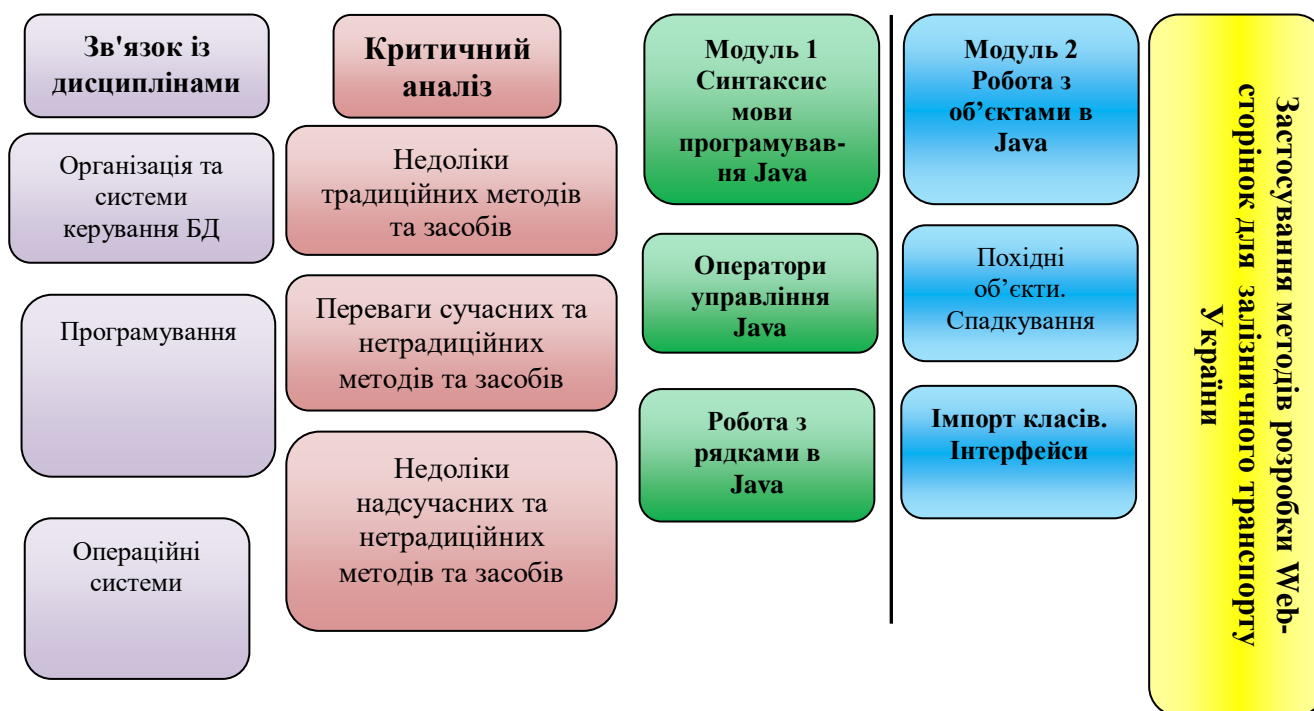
Зв'язок із дисциплінами

Організація та системи керування БД

Програмування

Операційні системи

Критичний аналіз

Недоліки традиційних методів та засобів

Переваги сучасних та нетрадиційних методів та засобів

Недоліки надсучасних та нетрадиційних методів та засобів

Модуль 1 Синтаксис мови програмування Java

Оператори управління Java

Робота з рядками в Java

Модуль 2 Робота з об'єктами в Java

Похідні об'єкти. Спадкування

Імпорт класів. Інтерфейси

Застосування методів розробки Web-сторінок для залізничного транспорту України